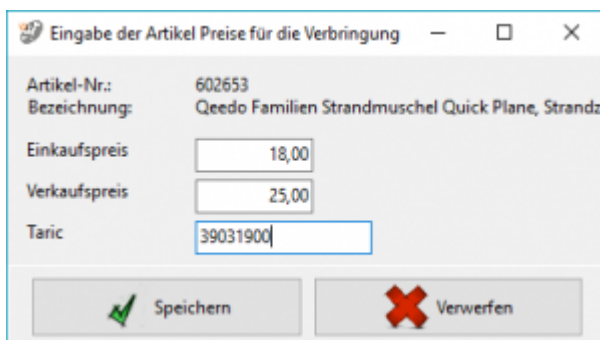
Eingabe der Artikel Preise für die Verbringung

Artikel-Nr.: 602653
Bezeichnung: Qeedo Familien Strandmuschel Quick Plane, Strandz

Einkaufspreis 18,00
Verkaufspreis 25,00
Taric 39031900

Speichern
Verwerfen